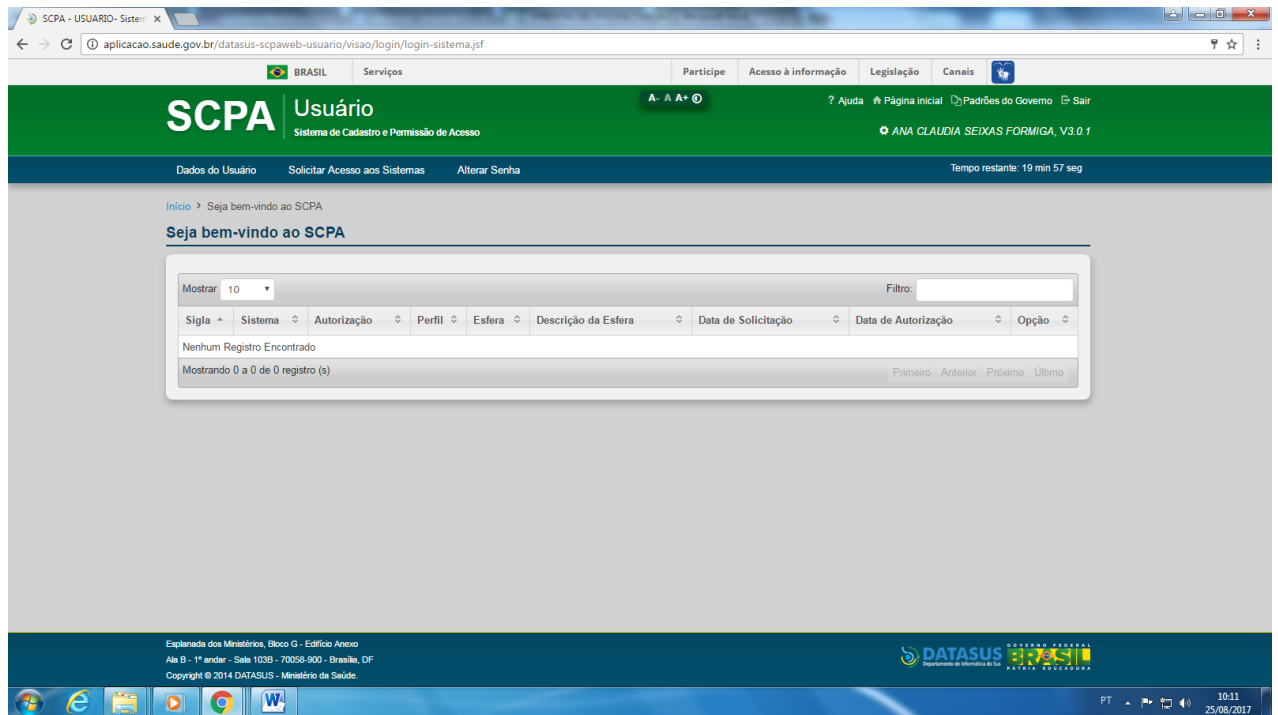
SCPA - USUARIO- Sistem ×

aplicacao.saude.gov.br/datasus-scpaweb-usuario/visao/login/login-sistema.jsf

BRASIL Serviços

Participe Acesso à informação Legislação Canais

SCPA Usuário
Sistema de Cadastro e Permissão de Acesso

A- A A+

? Ajuda Página inicial Padrões do Governo Sair

ANA CLAUDIA SEIXAS FORMIGA, V3.0.1

Dados do Usuário Solicitar Acesso aos Sistemas Alterar Senha

Tempo restante: 19 min 57 seg

Início › Seja bem-vindo ao SCPA

Seja bem-vindo ao SCPA

Mostrar 10

Filtro:

| Sigla | Sistema | Autorização | Perfil | Esfera | Descrição da Esfera | Data de Solicitação | Data de Autorização | Opção |
|---|---|---|---|---|---|---|---|---|
| Nenhum Registro Encontrado | | | | | | | | |

Mostrando 0 a 0 de 0 registro (s)

Primeiro Anterior Próximo Último

Esplanada dos Ministérios, Bloco G - Edifício Anexo
Ala B - 1º andar - Sala 103B - 70058-900 - Brasília, DF
Copyright © 2014 DATASUS - Ministério da Saúde.

DATASUS
Departamento de Informática do SUS

GOVERNO FEDERAL
BRASIL
PÁTRIA EDUCADORA

PT

10:11
25/08/2017